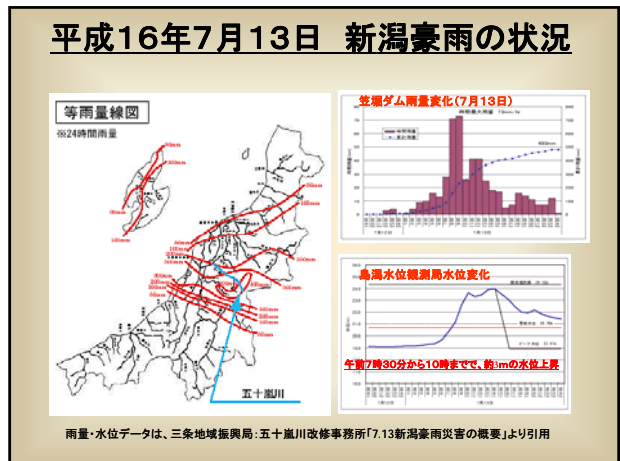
平成16年7月13日 新潟豪雨の状況

等雨量線図
※24時間雨量

五十嵐川

笠堀ダム雨量変化（7月13日）

島潟水位観測局水位変化

午前7時30分から10時までで、約3mの水位上昇

雨量・水位データは、三条地域振興局：五十嵐川改修事務所「7.13新潟豪雨災害の概要」より引用